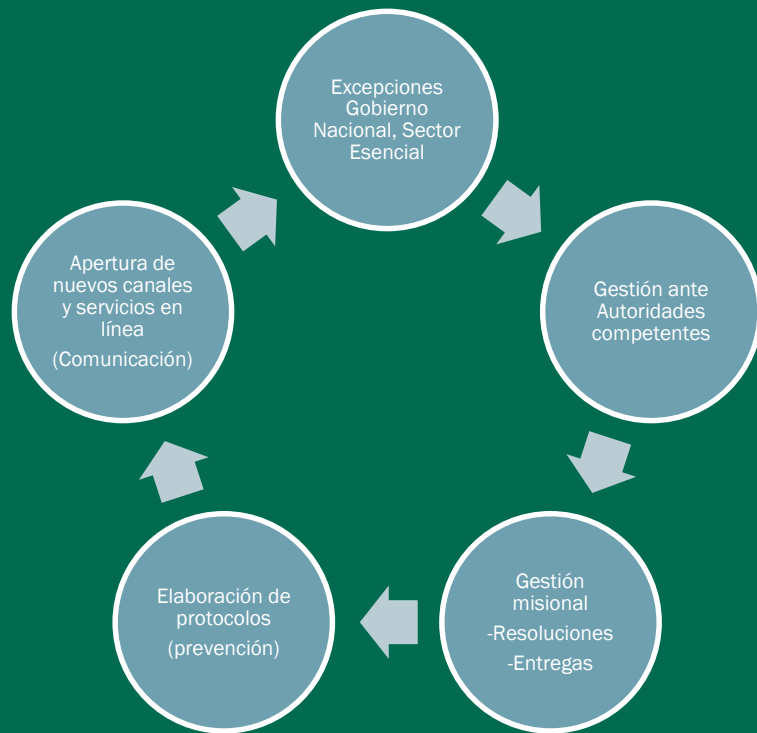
Excepciones Gobierno Nacional, Sector Esencial

Gestión ante Autoridades competentes

Gestión misional

-Resoluciones

-Entregas

Elaboración de protocolos

(prevención)

Apertura de nuevos canales y servicios en línea

(Comunicación)